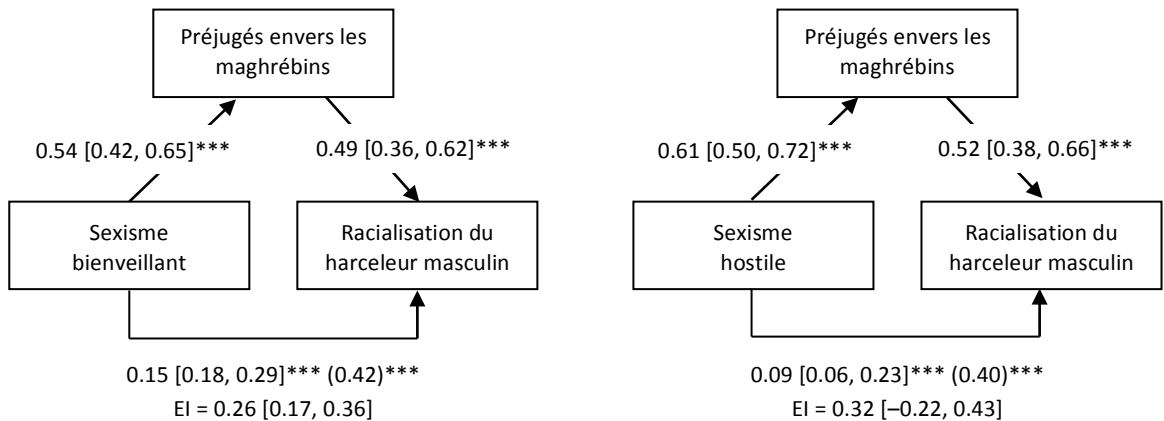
Préjugés envers les maghrébins

0.54 [0.42, 0.65]***

0.49 [0.36, 0.62]***

Sexisme bienveillant

Racialisation du harceleur masculin

0.15 [0.18, 0.29]*** (0.42)***
EI = 0.26 [0.17, 0.36]

Préjugés envers les maghrébins

0.61 [0.50, 0.72]***

0.52 [0.38, 0.66]***

Sexisme hostile

Racialisation du harceleur masculin

0.09 [0.06, 0.23]*** (0.40)***
EI = 0.32 [–0.22, 0.43]